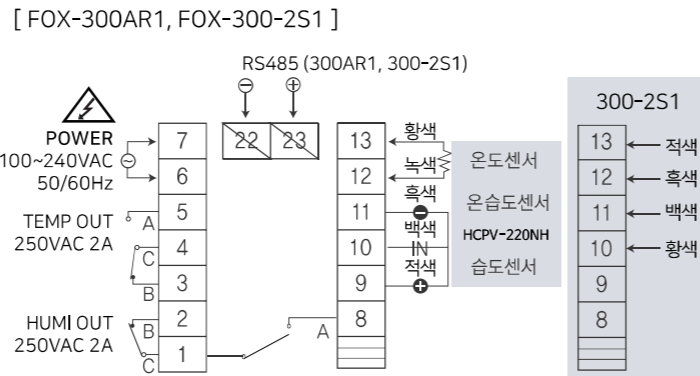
[ FOX-300AR1, FOX-300-2S1 ]

RS485 (300AR1, 300-2S1)

⊖ ⊕

POWER
100~240VAC ⊖
50/60Hz

7
6

22 23

TEMP OUT
250VAC 2A

A
5
C
4
3
B

HUMI OUT
250VAC 2A

B
2
1
C

A
8

13 황색
12 녹색
11 흑색
10 백색 IN
9 적색

온도센서
온습도센서
HCPV-220NH
습도센서

300-2S1

13 적색
12 흑색
11 백색
10 황색
9
8